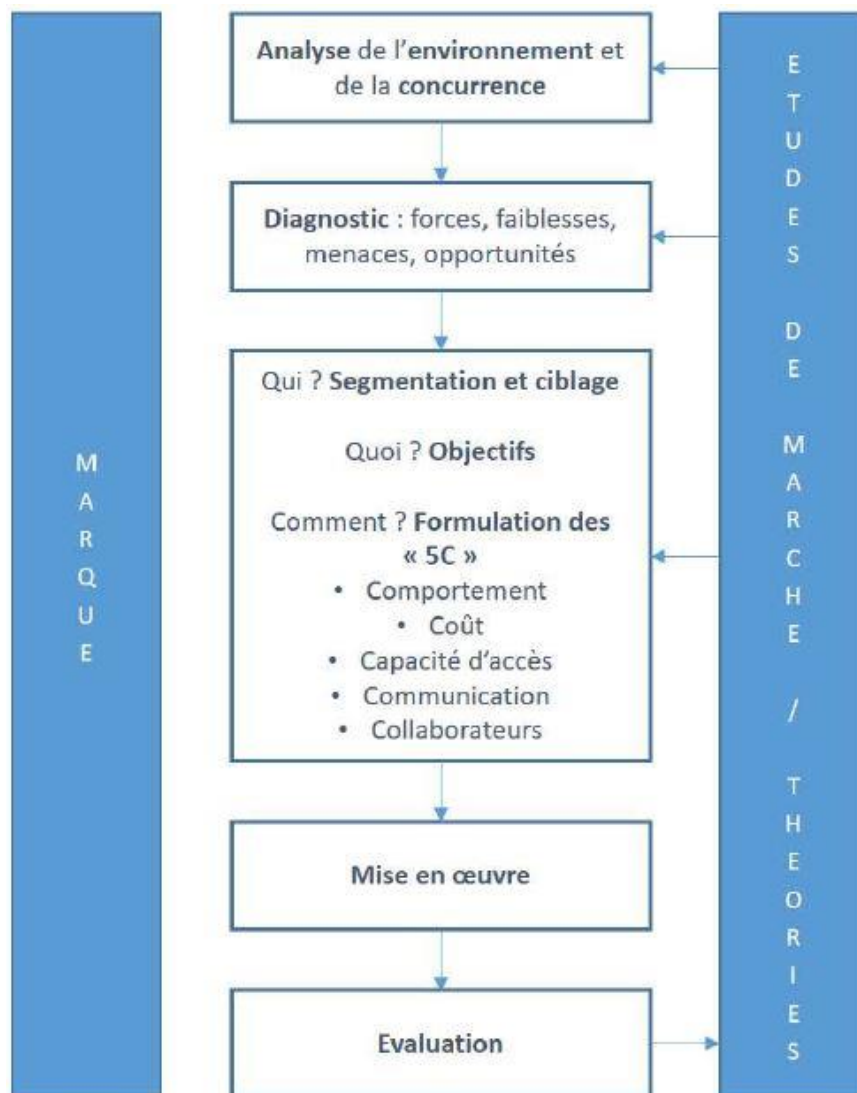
M
A
R
Q
U
E

Analyse de l'environnement et de la concurrence

Diagnostic : forces, faiblesses, menaces, opportunités

Qui ? Segmentation et ciblage

Quoi ? Objectifs

Comment ? Formulation des « 5C »
• Comportement
• Coût
• Capacité d'accès
• Communication
• Collaborateurs

Mise en œuvre

Evaluation

E
T
U
D
E
S

D
E

M
A
R
C
H
E

/

T
H
E
O
R
I
E
S